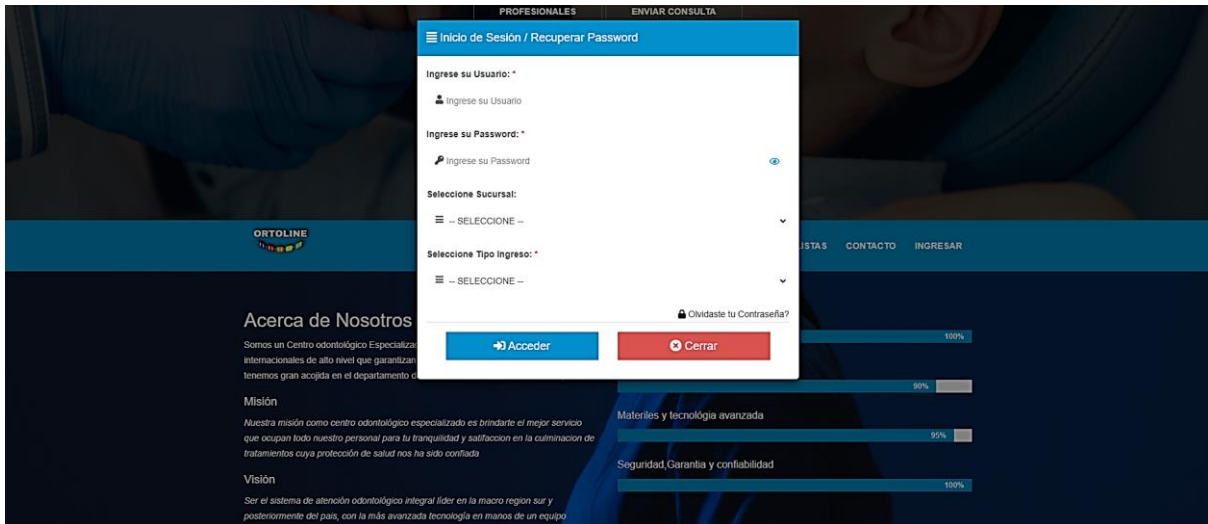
PROFESIONALES ENVIAR CONSULTA

Inicio de Sesión / Recuperar Password

Ingrese su Usuario: *

Ingrese su Usuario

Ingrese su Password: *

Ingrese su Password

Seleccione Sucursal:

-- SELECCIONE --

ORTOLINE

ISTAS CONTACTO INGRESAR

Seleccione Tipo Ingreso: *

-- SELECCIONE --

Olvidaste tu Contraseña?

Acerca de Nosotros

Somos un Centro odontológico Especializa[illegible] internacionales de alto nivel que garantizan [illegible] tenemos gran acojida en el departamento d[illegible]

Acceder

Cerrar

100%

90%

Misión

Nuestra misión como centro odontológico especializado es brindarte el mejor servicio que ocupan todo nuestro personal para tu tranquilidad y satifaccion en la culminacion de tratamientos cuya protección de salud nos ha sido confiada

Materiles y tecnologia avanzada

95%

Visión

Seguridad,Garantia y confiabilidad

100%

Ser el sistema de atención odontológico integral líder en la macro region sur y posteriormente del país, con la más avanzada tecnología en manos de un equipo